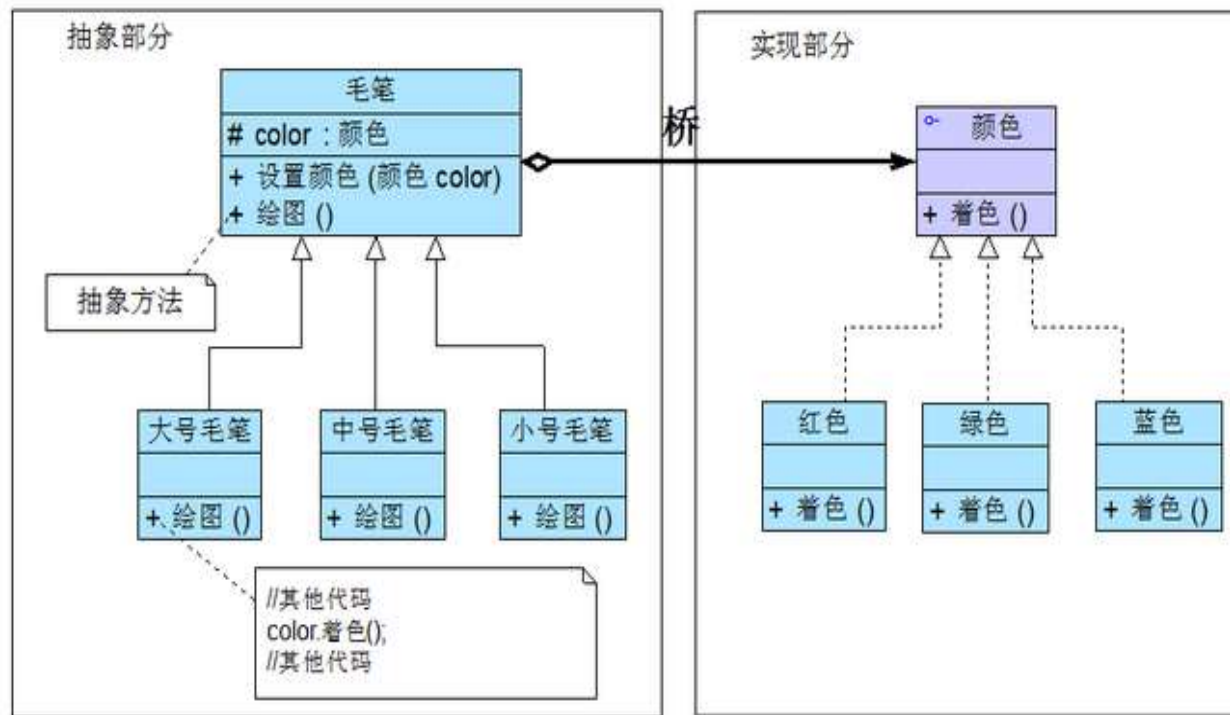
抽象部分

毛笔
# color : 颜色
+ 设置颜色 (颜色 color)
+ 绘图 ()

抽象方法

大号毛笔
+ 绘图 ()

中号毛笔
+ 绘图 ()

小号毛笔
+ 绘图 ()

//其他代码
color.着色();
//其他代码

桥

实现部分

颜色
+ 着色 ()

红色
+ 着色 ()

绿色
+ 着色 ()

蓝色
+ 着色 ()